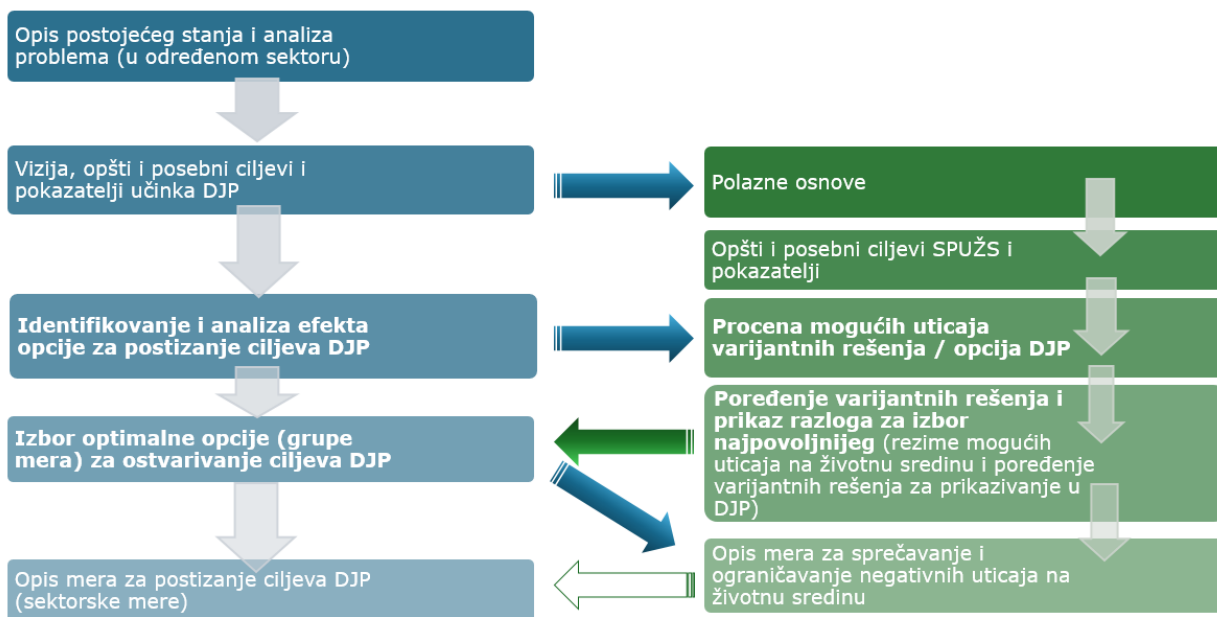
Opis postojećeg stanja i analiza problema (u određenom sektoru)

Vizija, opšti i posebni ciljevi i pokazatelji učinka DJP

Identifikovanje i analiza efekta opcije za postizanje ciljeva DJP

Izbor optimalne opcije (grupe mera) za ostvarivanje ciljeva DJP

Opis mera za postizanje ciljeva DJP (sektorske mere)

Polazne osnove

Opšti i posebni ciljevi SPUŽS i pokazatelji

Procena mogućih uticaja varijantnih rešenja / opcija DJP

Poređenje varijantnih rešenja i prikaz razloga za izbor najpovoljnijeg (rezime mogućih uticaja na životnu sredinu i poređenje varijantnih rešenja za prikazivanje u DJP)

Opis mera za sprečavanje i ograničavanje negativnih uticaja na životnu sredinu